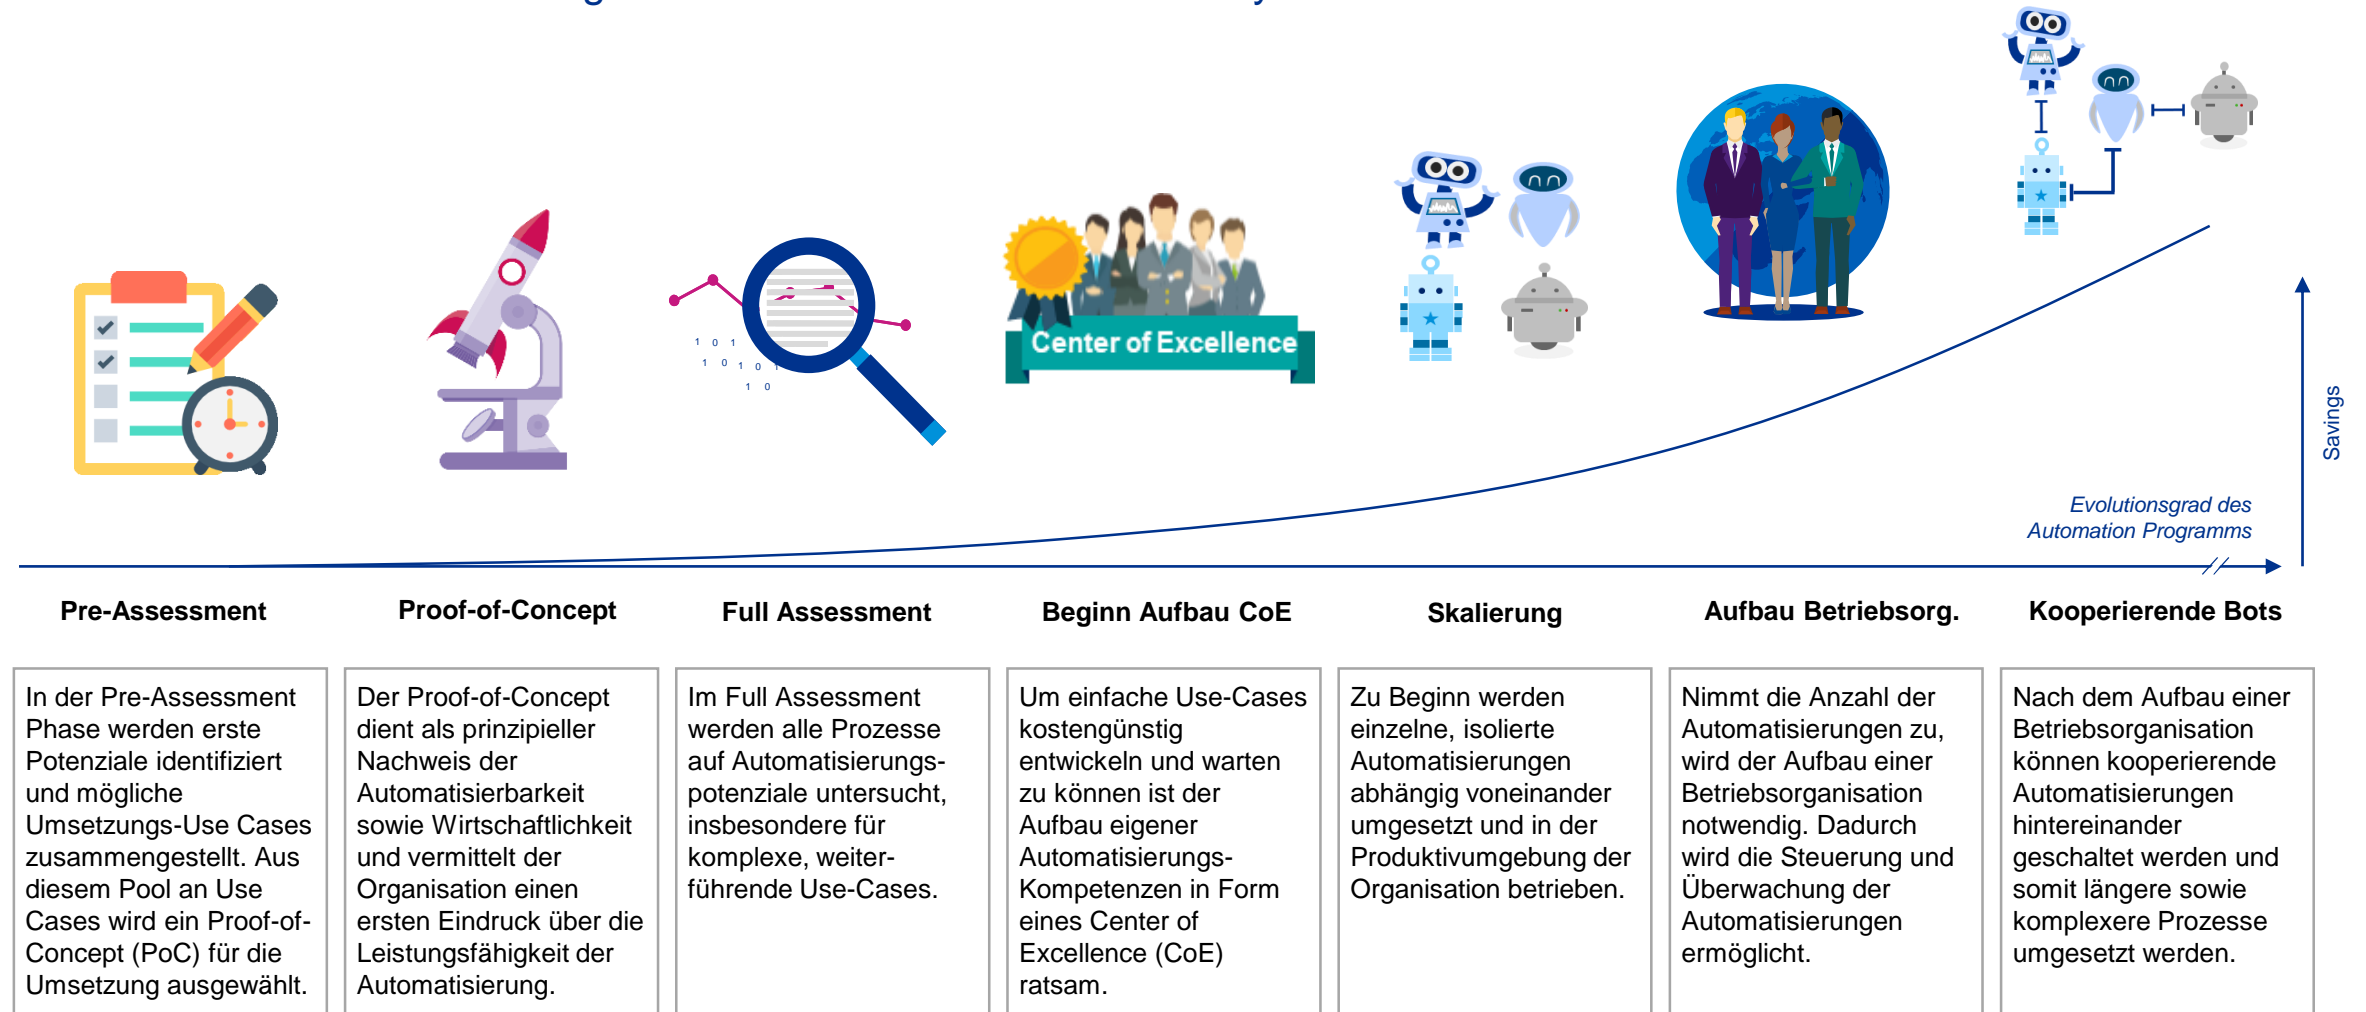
1 0 1
1 0 1 0 1
1 0

Center of Excellence

Savings

Evolutionsgrad des Automation Programms

Pre-Assessment

Proof-of-Concept

Full Assessment

Beginn Aufbau CoE

Skalierung

Aufbau Betriebsorg.

Kooperierende Bots

In der Pre-Assessment Phase werden erste Potenziale identifiziert und mögliche Umsetzungs-Use Cases zusammengestellt. Aus diesem Pool an Use Cases wird ein Proof-of-Concept (PoC) für die Umsetzung ausgewählt.

Der Proof-of-Concept dient als prinzipieller Nachweis der Automatisierbarkeit sowie Wirtschaftlichkeit und vermittelt der Organisation einen ersten Eindruck über die Leistungsfähigkeit der Automatisierung.

Im Full Assessment werden alle Prozesse auf Automatisierungspotenziale untersucht, insbesondere für komplexe, weiterführende Use-Cases.

Um einfache Use-Cases kostengünstig entwickeln und warten zu können ist der Aufbau eigener Automatisierungs-Kompetenzen in Form eines Center of Excellence (CoE) ratsam.

Zu Beginn werden einzelne, isolierte Automatisierungen abhängig voneinander umgesetzt und in der Produktivumgebung der Organisation betrieben.

Nimmt die Anzahl der Automatisierungen zu, wird der Aufbau einer Betriebsorganisation notwendig. Dadurch wird die Steuerung und Überwachung der Automatisierungen ermöglicht.

Nach dem Aufbau einer Betriebsorganisation können kooperierende Automatisierungen hintereinander geschaltet werden und somit längere sowie komplexere Prozesse umgesetzt werden.